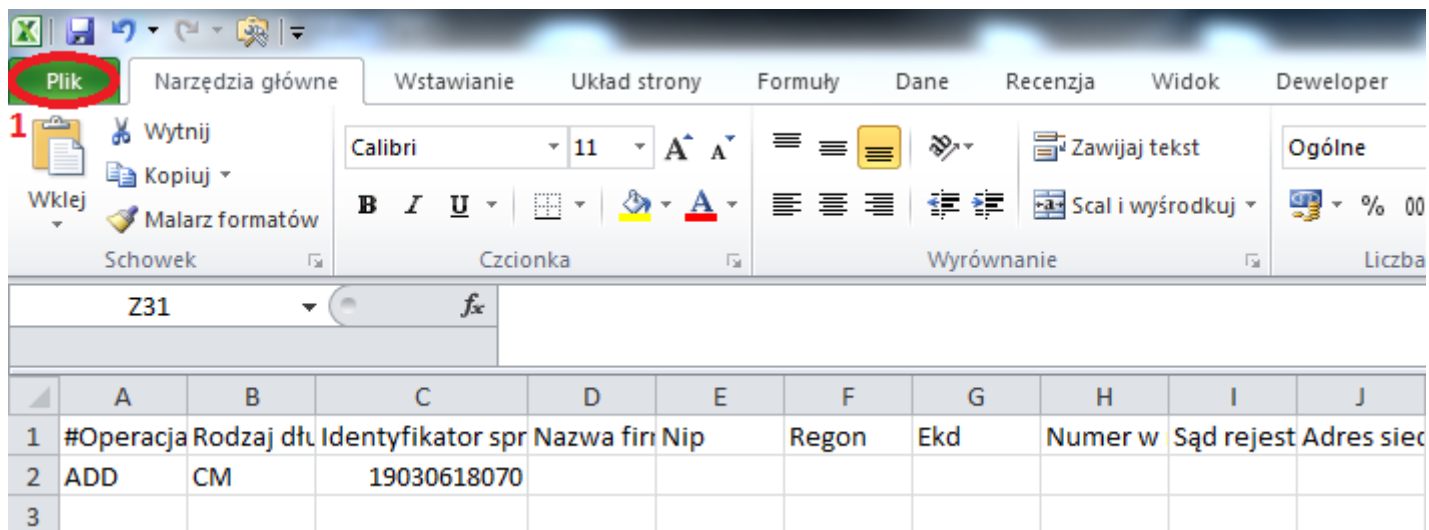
Plik
Narzędzia główne
Wstawianie
Układ strony
Formuły
Dane
Recenzja
Widok
Deweloper

1
Wytnij
Kopiuj
Wklej
Malarz formatów
Schowek

Calibri
11
A A
B I U
A
Czcionka

Zawijaj tekst
Scal i wyśrodkuj
Wyrównanie

Ogólne
%
Liczba

Z31
$f_x$

| | A | B | C | D | E | F | G | H | I | J |
|---|---|---|---|---|---|---|---|---|---|---|
| 1 | #Operacja | Rodzaj dłu | Identyfikator spr | Nazwa firı | Nip | Regon | Ekd | Numer w | Sąd rejest | Adres sied |
| 2 | ADD | CM | 19030618070 | | | | | | | |
| 3 | | | | | | | | | | |